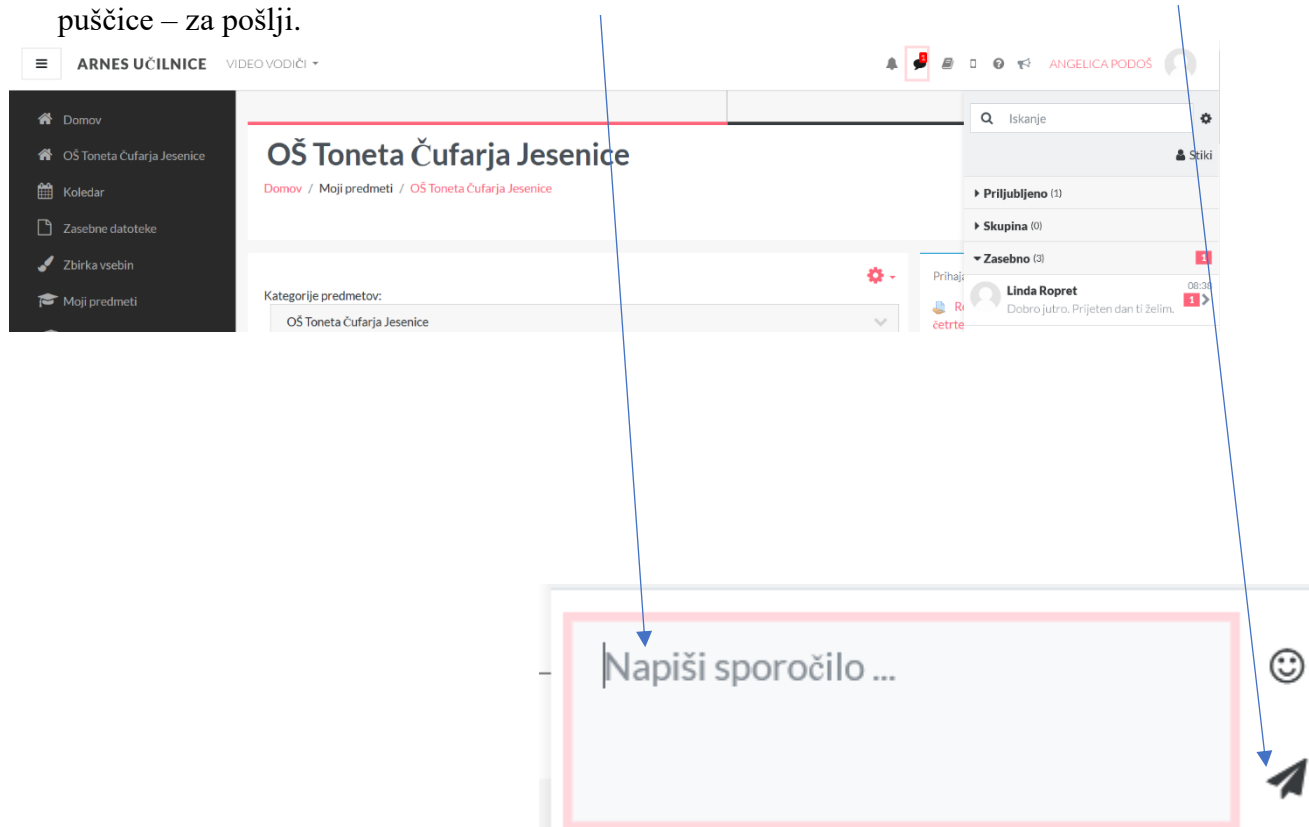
puščice – za pošlji.

ARNES UČILNICE VIDEO VODIČI

ANGELICA PODOŠ

Domov
OŠ Toneta Čufarja Jesenice
Koledar
Zasebne datoteke
Zbirka vsebin
Moji predmeti

OŠ Toneta Čufarja Jesenice

Domov / Moji predmeti / OŠ Toneta Čufarja Jesenice

Kategorije predmetov:
OŠ Toneta Čufarja Jesenice

Prihaja

četrte

Iskanje

Stiki

Priljubljeno (1)
Skupina (0)
Zasebno (3) 1

Linda Ropret 08:38
Dobro jutro. Prijeten dan ti želim. 1

Napiši sporočilo ...